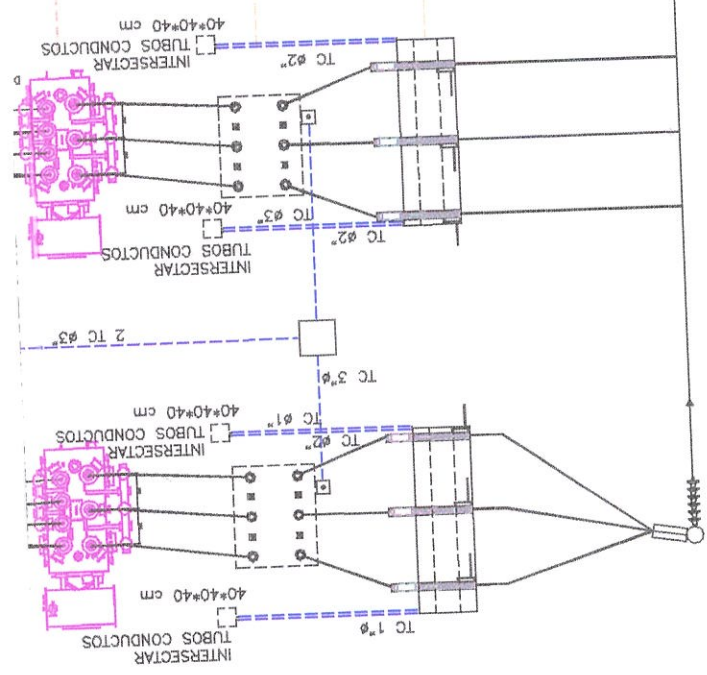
40*40*40 cm
INTERSECTAR TUBOS CONDUCTOS
TC Ø2"
40*40*40 cm
TC Ø3"
TC Ø2"
INTERSECTAR TUBOS CONDUCTOS
2 TC Ø3"
TC 3"Ø
40*40*40 cm
INTERSECTAR TUBOS CONDUCTOS
TC Ø1"
TC Ø2"
40*40*40 cm
INTERSECTAR TUBOS CONDUCTOS
TC 1"Ø